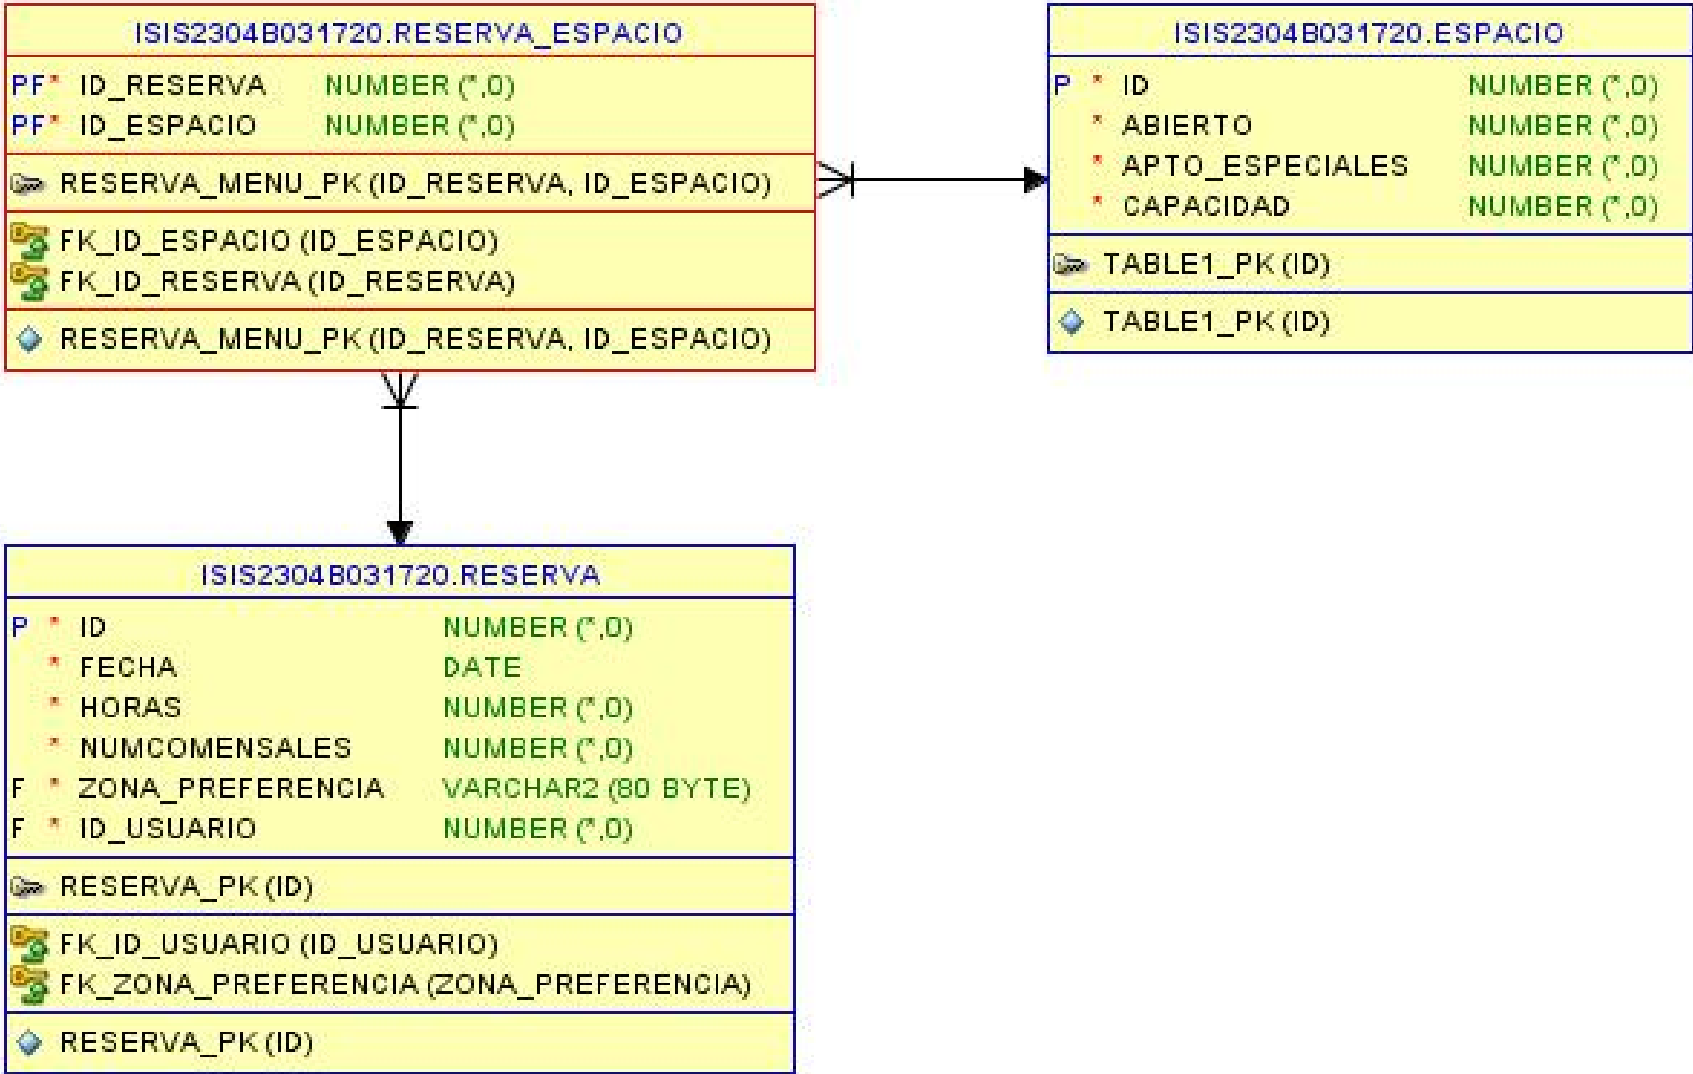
ISIS2304B031720.RESERVA_ESPACIO

| | | |
|---|---|---|
| PF* | ID_RESERVA | NUMBER (*,0) |
| PF* | ID_ESPACIO | NUMBER (*,0) |

RESERVA_MENU_PK (ID_RESERVA, ID_ESPACIO)

FK_ID_ESPACIO (ID_ESPACIO)
FK_ID_RESERVA (ID_RESERVA)

RESERVA_MENU_PK (ID_RESERVA, ID_ESPACIO)

ISIS2304B031720.ESPACIO

| | | |
|---|---|---|
| P * | ID | NUMBER (*,0) |
| * | ABIERTO | NUMBER (*,0) |
| * | APTO_ESPECIALES | NUMBER (*,0) |
| * | CAPACIDAD | NUMBER (*,0) |

TABLE1_PK (ID)

TABLE1_PK (ID)

ISIS2304B031720.RESERVA

| | | |
|---|---|---|
| P * | ID | NUMBER (*,0) |
| * | FECHA | DATE |
| * | HORAS | NUMBER (*,0) |
| * | NUMCOMENSALES | NUMBER (*,0) |
| F * | ZONA_PREFERENCIA | VARCHAR2 (80 BYTE) |
| F * | ID_USUARIO | NUMBER (*,0) |

RESERVA_PK (ID)

FK_ID_USUARIO (ID_USUARIO)
FK_ZONA_PREFERENCIA (ZONA_PREFERENCIA)

RESERVA_PK (ID)